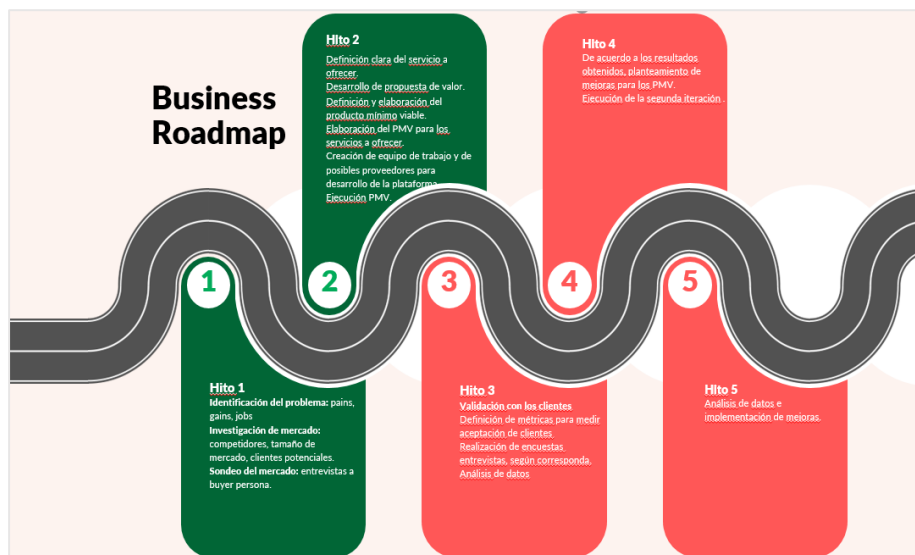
Business Roadmap

Hito 2
Definición clara del servicio a ofrecer.
Desarrollo de propuesta de valor.
Definición y elaboración del producto mínimo viable.
Elaboración del PMV para los servicios a ofrecer.
Creación de equipo de trabajo y de posibles proveedores para desarrollo de la plataforma.
Ejecución PMV.

Hito 4
De acuerdo a los resultados obtenidos, planteamiento de mejoras para los PMV.
Ejecución de la segunda iteración.

1
2
3
4
5

Hito 1
Identificación del problema: pains, gains, jobs
Investigación de mercado: competidores, tamaño de mercado, clientes potenciales.
Sondeo del mercado: entrevistas a buyer persona.

Hito 3
Validación con los clientes
Definición de métricas para medir aceptación de clientes
Realización de encuestas entrevistas, según corresponda.
Análisis de datos

Hito 5
Análisis de datos e implementación de mejoras.